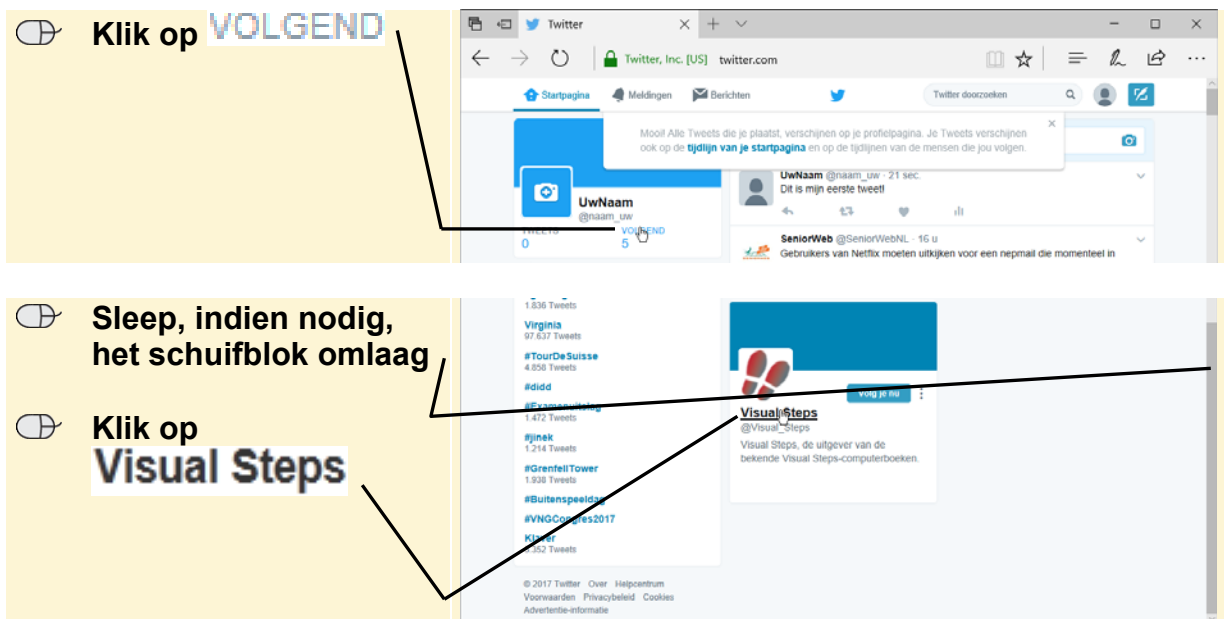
Klik op VOLGEND

Twitter

Twitter, Inc. [US] twitter.com

Startpagina Meldingen Berichten Twitter doorzoeken

Mooi! Alle Tweets die je plaatst, verschijnen op je profielpagina. Je Tweets verschijnen ook op de tijdlijn van je startpagina en op de tijdlijnen van de mensen die jou volgen.

UwNaam @naam_uw

TWEETS 0 VOLGEND 5

UwNaam @naam_uw · 21 sec.
Dit is mijn eerste tweet!

SeniorWeb @SeniorWebNL · 16 u
Gebruikers van Netflix moeten uitkijken voor een nepmail die momenteel in

Sleep, indien nodig, het schuifblok omlaag

Klik op Visual Steps

1.836 Tweets
Virginia
97.637 Tweets
#TourDeSuisse
4.858 Tweets
#didd
#Examenuitslag
1.472 Tweets
#jinek
1.214 Tweets
#GrenfellTower
1.938 Tweets
#Buitenspeeldag
#VNGCongres2017
Klaver
2.352 Tweets

© 2017 Twitter Over Helpcentrum
Voorwaarden Privacybeleid Cookies
Advertentie-informatie

Volg je nu

Visual Steps
@Visual_Steps
Visual Steps, de uitgever van de bekende Visual Steps-computerboeken.